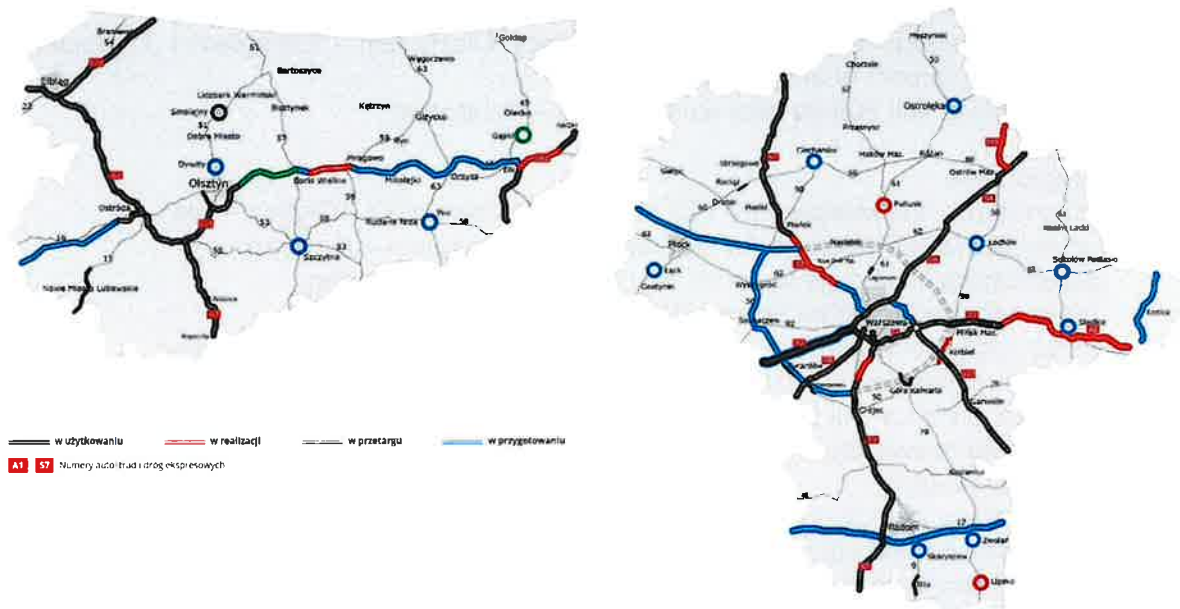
Braniewo
54
Elbląg
22
51
Bartoszyce
Gołdap
Węgorzewo
63
Lidzbark Warmiński
Smolajny
Bisztynek
Kętrzyn
Olecko
65
Dobre Miasto
51
57
Giżycko
59
Gąski
Dywity
Olsztyn
Mrągowo
Mikołajki
Orzysz
Ełk
Ostróda
Biskupiec
Barczewo
53
58
59
Ruciane Nida
Pisz
58
16
53
Szczytno
53
15
Nowe Miasto Lubawskie
Nidzica
57
Myszyniec
53
Chorzele
Ostrołęka
Przasnysz
Ciechanów
Maków Maz.
Różan
Strzegowo
Ostrów Maz.
50
Płońsk
Pułtusk
Sierpc
Raciąż
Drobin
Nasielsk
Łochów
Węgrów
Sokołów Podlaski
Płock
Wyszogród
Sochaczew
Warszawa
Mińsk Maz.
Siedlce
Łosice
Kołbiel
Grodzisk Maz.
Góra Kalwaria
Garwolin
Grójec
79
Kozienice
Radom
Zwoleń
Skarżysko
Lipsko
Iłża
17
9
w użytkowaniu
w realizacji
w przetargu
w przygotowaniu
A1
S7
Numery autostrad i dróg ekspresowych